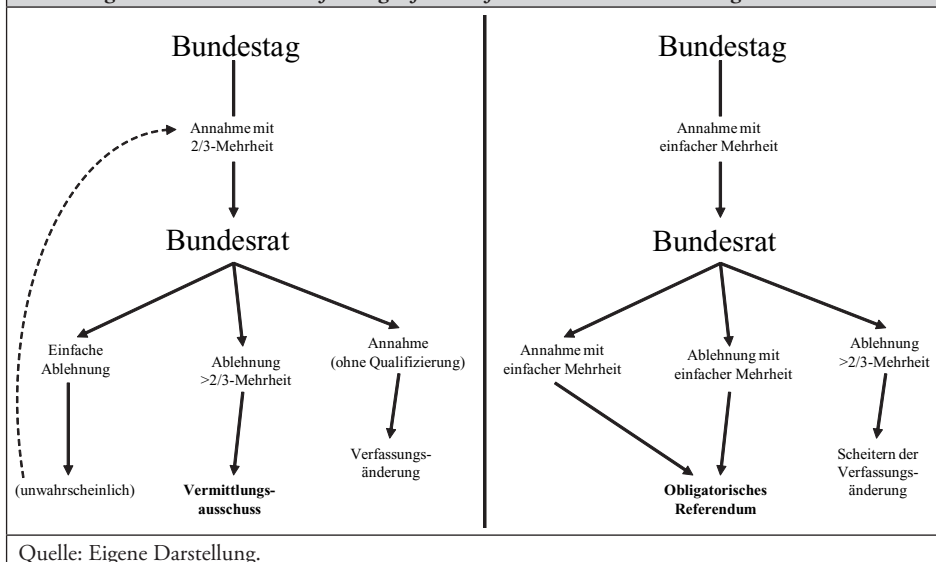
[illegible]

Bundestag

Annahme mit 2/3-Mehrheit

Bundesrat

Einfache Ablehnung

(unwahrscheinlich)

Ablehnung >2/3-Mehrheit

**Vermittlungsausschuss**

Annahme (ohne Qualifizierung)

Verfassungsänderung

Bundestag

Annahme mit einfacher Mehrheit

Bundesrat

Annahme mit einfacher Mehrheit

Ablehnung mit einfacher Mehrheit

**Obligatorisches Referendum**

Ablehnung >2/3-Mehrheit

Scheitern der Verfassungsänderung

Quelle: Eigene Darstellung.